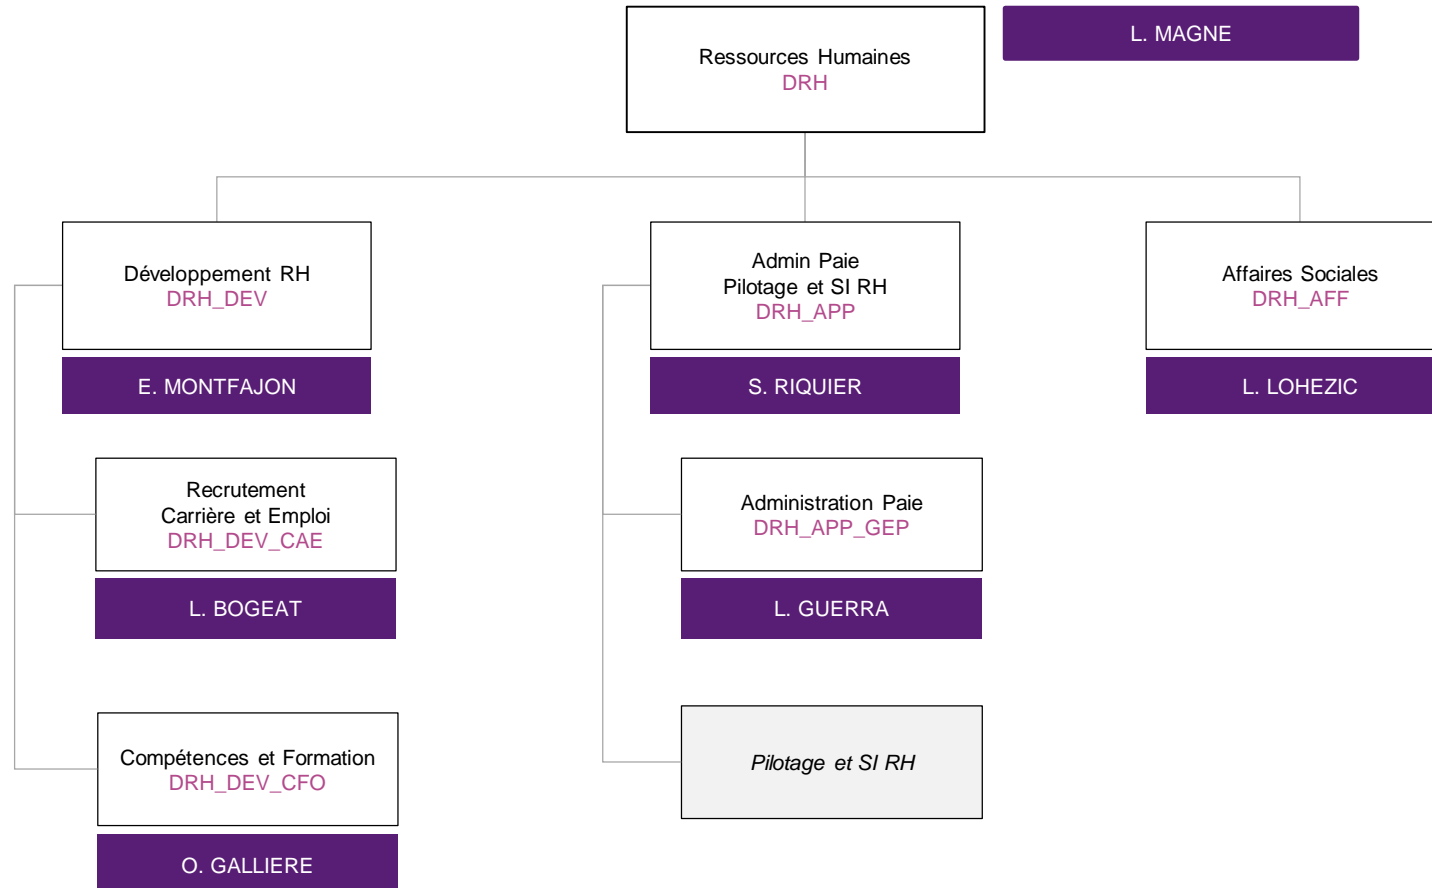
Ressources Humaines
DRH

L. MAGNE

Développement RH
DRH_DEV

E. MONTFAJON

Recrutement
Carrière et Emploi
DRH_DEV_CAE

L. BOGEAT

Compétences et Formation
DRH_DEV_CFO

O. GALLIERE

Admin Paie
Pilotage et SI RH
DRH_APP

S. RIQUIER

Administration Paie
DRH_APP_GEP

L. GUERRA

Pilotage et SI RH

Affaires Sociales
DRH_AFF

L. LOHEZIC